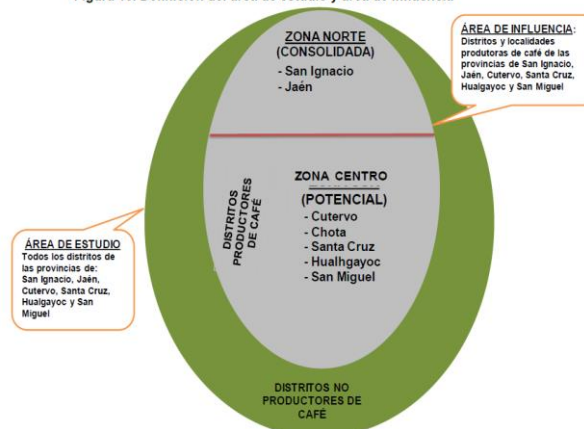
Figura 10. Definición del área de estudio y área de influencia

ÁREA DE INFLUENCIA: Distritos y localidades produtoras de café de las provincias de San Ignacio, Jaén, Cutervo, Santa Cruz, Hualgayoc y San Miguel

ZONA NORTE (CONSOLIDADA)
- San Ignacio
- Jaén

DISTRITOS PRODUCTORES DE CAFÉ

ZONA CENTRO
(POTENCIAL)
- Cutervo
- Chota
- Santa Cruz
- Hualhgayoc
- San Miguel

ÁREA DE ESTUDIO
Todos los distritos de las provincias de: San Ignacio, Jaén, Cutervo, Santa Cruz, Hualgayoc y San Miguel

DISTRITOS NO PRODUCTORES DE CAFÉ